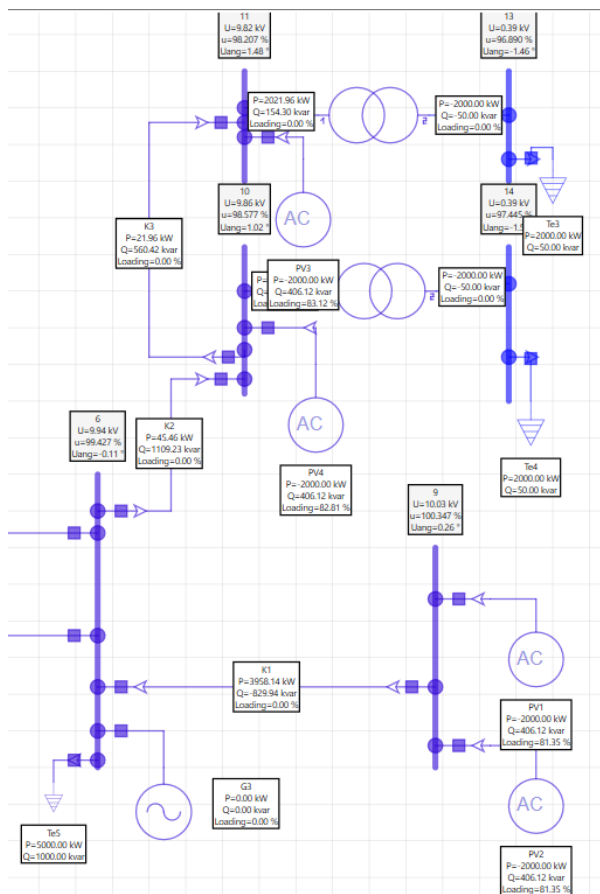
11
U=9.82 kV
u=98.207 %
Uang=1.48 °

13
U=0.39 kV
u=96.890 %
Uang=-1.46 °

P=2021.96 kW
Q=154.30 kvar
Loading=0.00 %

P=-2000.00 kW
Q=-50.00 kvar
Loading=0.00 %

10
U=9.86 kV
u=98.577 %
Uang=1.02 °

AC

14
U=0.39 kV
u=97.445 %
Uang=-1.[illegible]

Te3
P=2000.00 kW
Q=50.00 kvar

K3
P=21.96 kW
Q=560.42 kvar
Loading=0.00 %

PV3
P=-2000.00 kW
Q=406.12 kvar
Loading=83.12 %

P=-2000.00 kW
Q=-50.00 kvar
Loading=0.00 %

AC

6
U=9.94 kV
u=99.427 %
Uang=-0.11 °

K2
P=45.46 kW
Q=1109.23 kvar
Loading=0.00 %

Te4
P=2000.00 kW
Q=50.00 kvar

PV4
P=-2000.00 kW
Q=406.12 kvar
Loading=82.81 %

9
U=10.03 kV
u=100.347 %
Uang=0.26 °

AC

K1
P=3958.14 kW
Q=-829.94 kvar
Loading=0.00 %

PV1
P=-2000.00 kW
Q=406.12 kvar
Loading=81.35 %

AC

G3
P=0.00 kW
Q=0.00 kvar
Loading=0.00 %

Te5
P=5000.00 kW
Q=1000.00 kvar

PV2
P=-2000.00 kW
Q=406.12 kvar
Loading=81.35 %